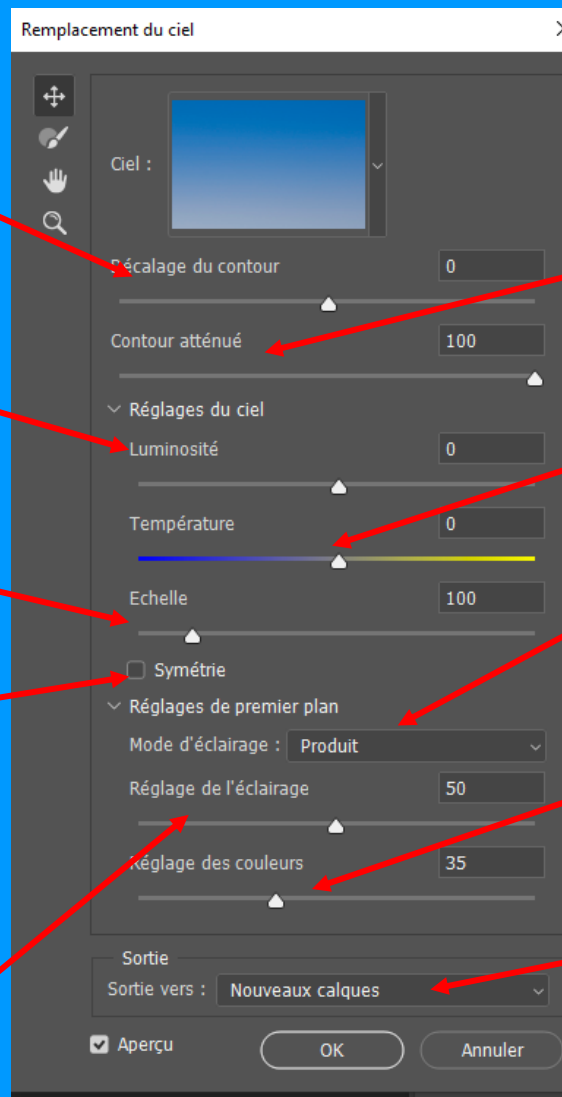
Remplacement du ciel

Ciel :

Décalage du contour
0

Contour atténué
100

Réglages du ciel

Luminosité
0

Température
0

Echelle
100

Symétrie

Réglages de premier plan

Mode d'éclairage : Produit

Réglage de l'éclairage
50

Réglage des couleurs
35

Sortie

Sortie vers : Nouveaux calques

Aperçu

OK

Annuler